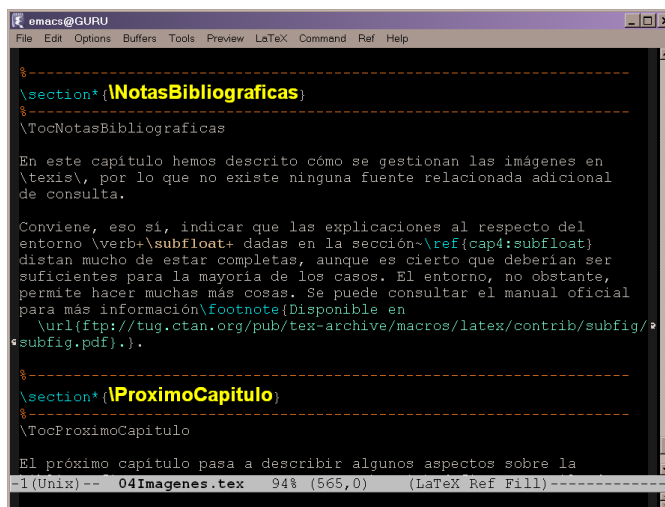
emacs@GURU

File Edit Options Buffers Tools Preview LaTeX Command Ref Help

%-------------------------------------------------------------------
\section*{\NotasBibliograficas}
%-------------------------------------------------------------------
\TocNotasBibliograficas

En este capítulo hemos descrito cómo se gestionan las imágenes en \texis\, por lo que no existe ninguna fuente relacionada adicional de consulta.

Conviene, eso sí, indicar que las explicaciones al respecto del entorno \verb+\subfloat+ dadas en la sección~\ref{cap4:subfloat} distan mucho de estar completas, aunque es cierto que deberían ser suficientes para la mayoría de los casos. El entorno, no obstante, permite hacer muchas más cosas. Se puede consultar el manual oficial para más información\footnote{Disponible en
\url{ftp://tug.ctan.org/pub/tex-archive/macros/latex/contrib/subfig/subfig.pdf}.}.

%-------------------------------------------------------------------
\section*{\ProximoCapitulo}
%-------------------------------------------------------------------
\TocProximoCapitulo

El próximo capítulo pasa a describir algunos aspectos sobre la

-1(Unix)-- 04Imagenes.tex 94% (565,0) (LaTeX Ref Fill)-----------